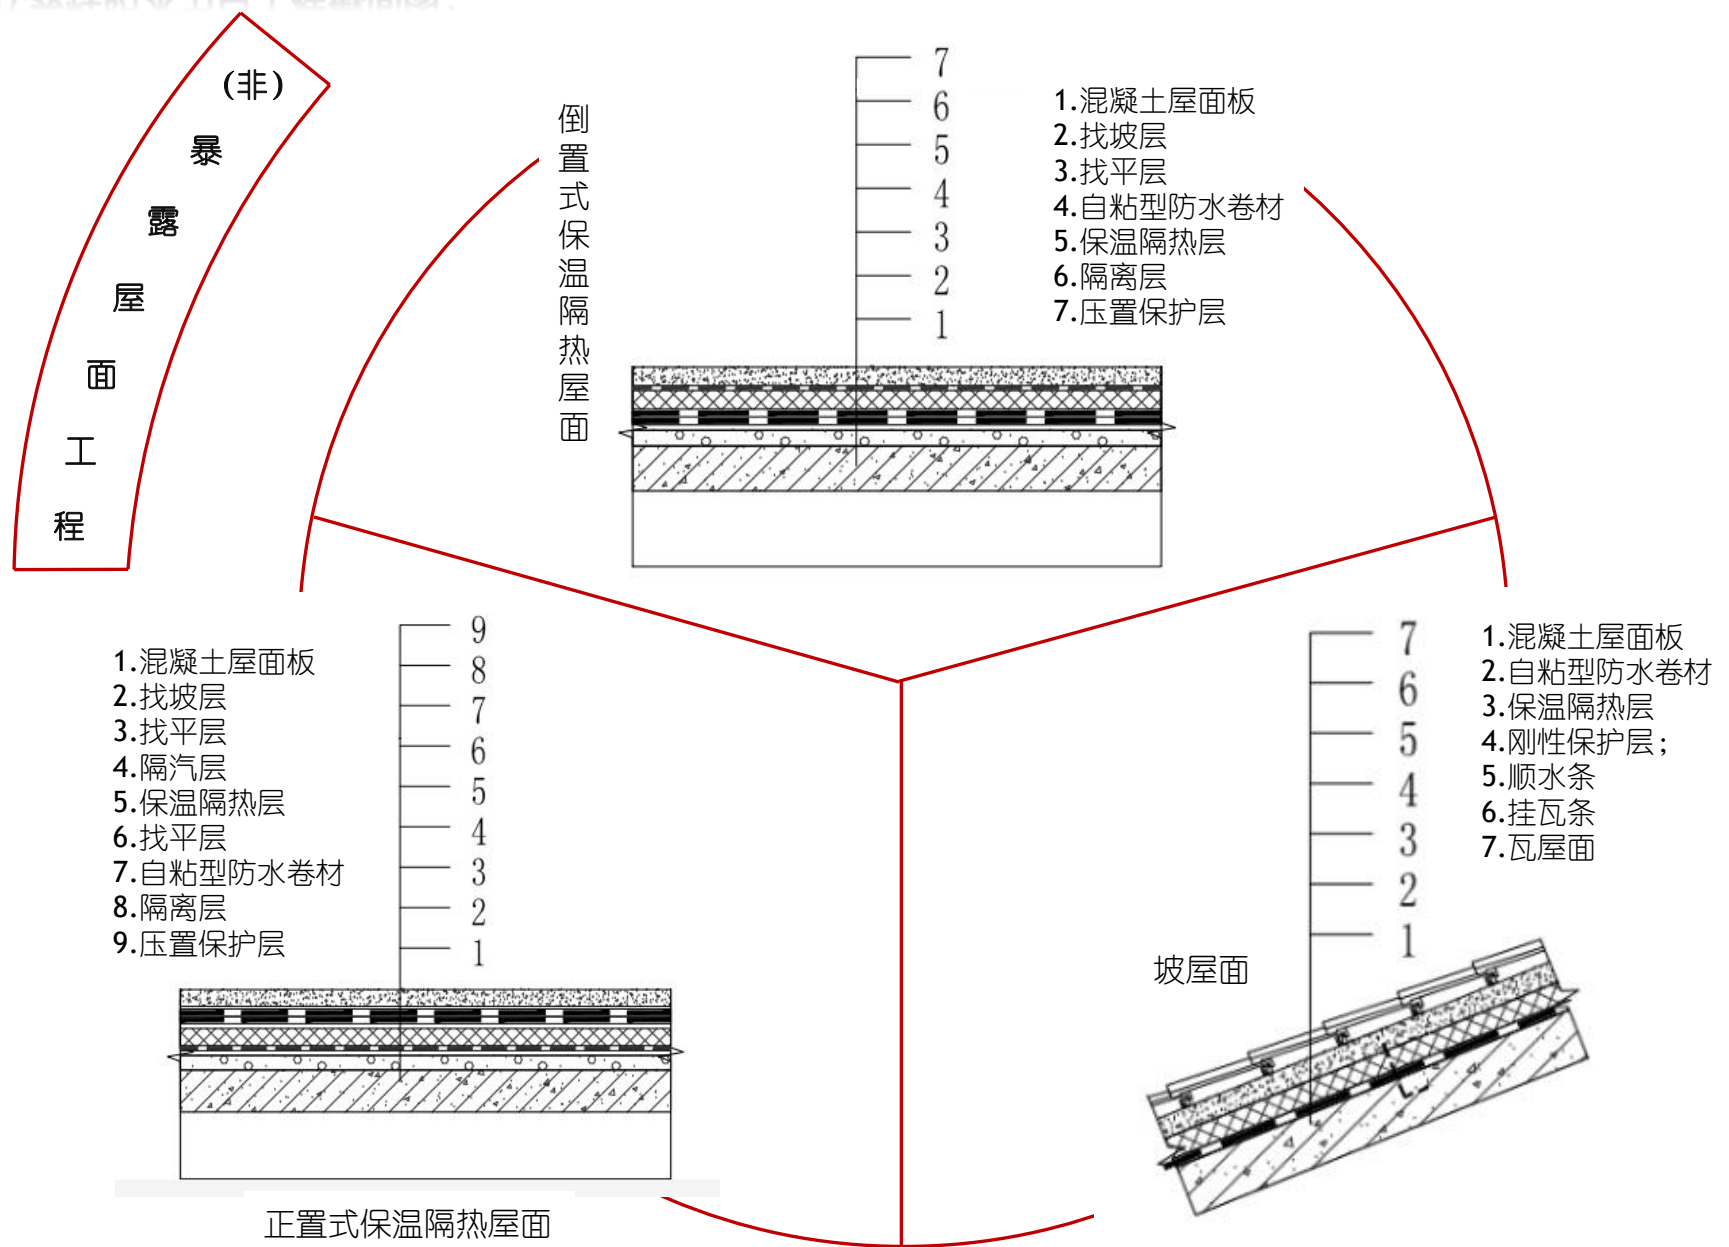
（非）
暴
露
屋
面
工
程

倒置式保温隔热屋面

7
6
5
4
3
2
1

1.混凝土屋面板
2.找坡层
3.找平层
4.自粘型防水卷材
5.保温隔热层
6.隔离层
7.压置保护层

1.混凝土屋面板
2.找坡层
3.找平层
4.隔汽层
5.保温隔热层
6.找平层
7.自粘型防水卷材
8.隔离层
9.压置保护层

9
8
7
6
5
4
3
2
1

正置式保温隔热屋面

7
6
5
4
3
2
1

1.混凝土屋面板
2.自粘型防水卷材
3.保温隔热层
4.刚性保护层；
5.顺水条
6.挂瓦条
7.瓦屋面

坡屋面